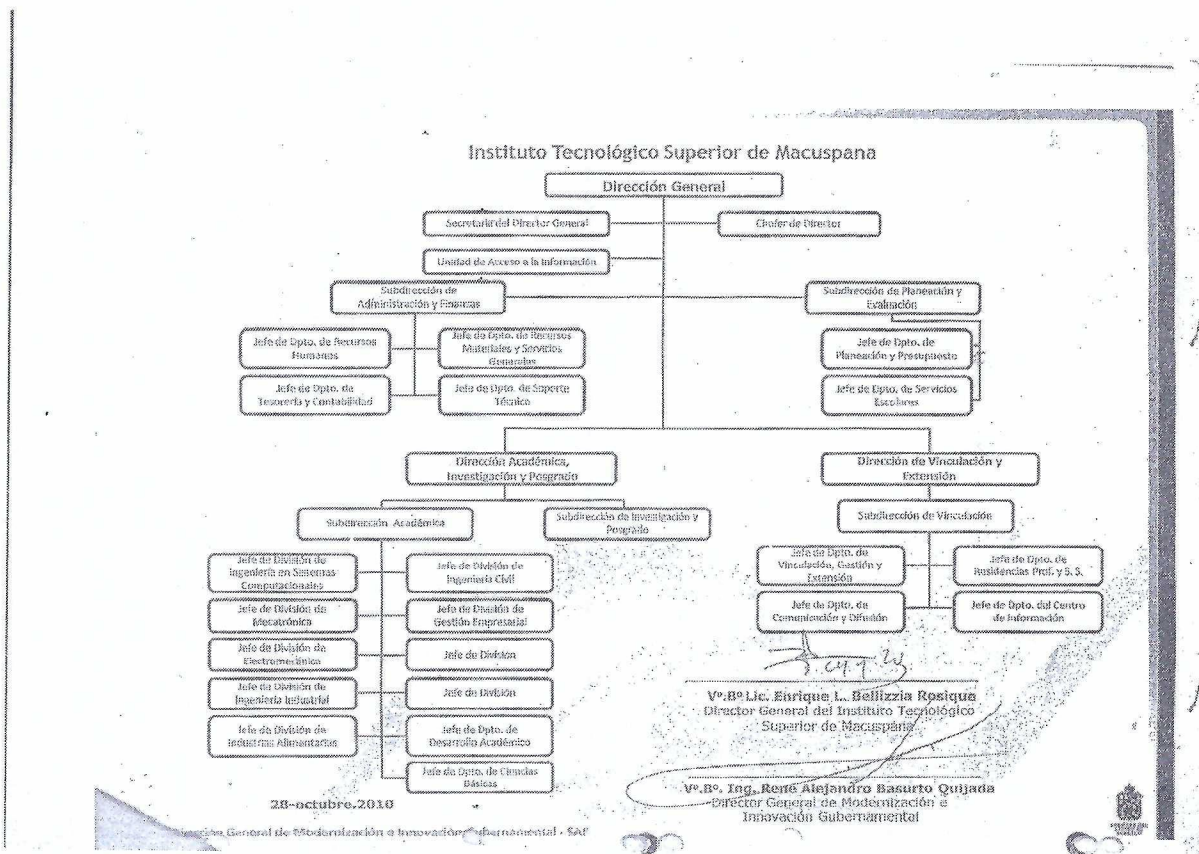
Instituto Tecnológico Superior de Macuspana

Dirección General

Secretaria del Director General

Chofer de Director

Unidad de Acceso a la Información

Subdirección de Administración y Finanzas

Subdirección de Planeación y Evaluación

Jefe de Dpto. de Recursos Humanos

Jefe de Dpto. de Recursos Materiales y Servicios Generales

Jefe de Dpto. de Planeación y Presupuesto

Jefe de Dpto. de Tesorería y Contabilidad

Jefe de Dpto. de Soporte Técnico

Jefe de Dpto. de Servicios Escolares

Dirección Académica, Investigación y Posgrado

Dirección de Vinculación y Extensión

Subdirección Académica

Subdirección de Investigación y Posgrado

Subdirección de Vinculación

Jefe de División de Ingeniería en Sistemas Computacionales

Jefe de División de Ingeniería Civil

Jefe de Dpto. de Vinculación, Gestión y Extensión

Jefe de Dpto. de Residencias Prof. y S. S.

Jefe de División de Mecatrónica

Jefe de División de Gestión Empresarial

Jefe de Dpto. de Comunicación y Difusión

Jefe de Dpto. del Centro de Información

Jefe de División de Electromecánica

Jefe de División

Jefe de División de Ingeniería Industrial

Jefe de División

Jefe de División de Industrias Alimentarias

Jefe de Dpto. de Desarrollo Académico

Jefe de Dpto. de Ciencias Básicas

Vº.Bº Lic. Enrique L. Bellizzia Rosique
Director General del Instituto Tecnológico Superior de Macuspana

Vº.Bº. Ing. René Alejandro Basurto Quijada
Director General de Modernización e Innovación Gubernamental

28-octubre.2010

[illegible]ción General de Modernización e Innovación Gubernamental - SAF